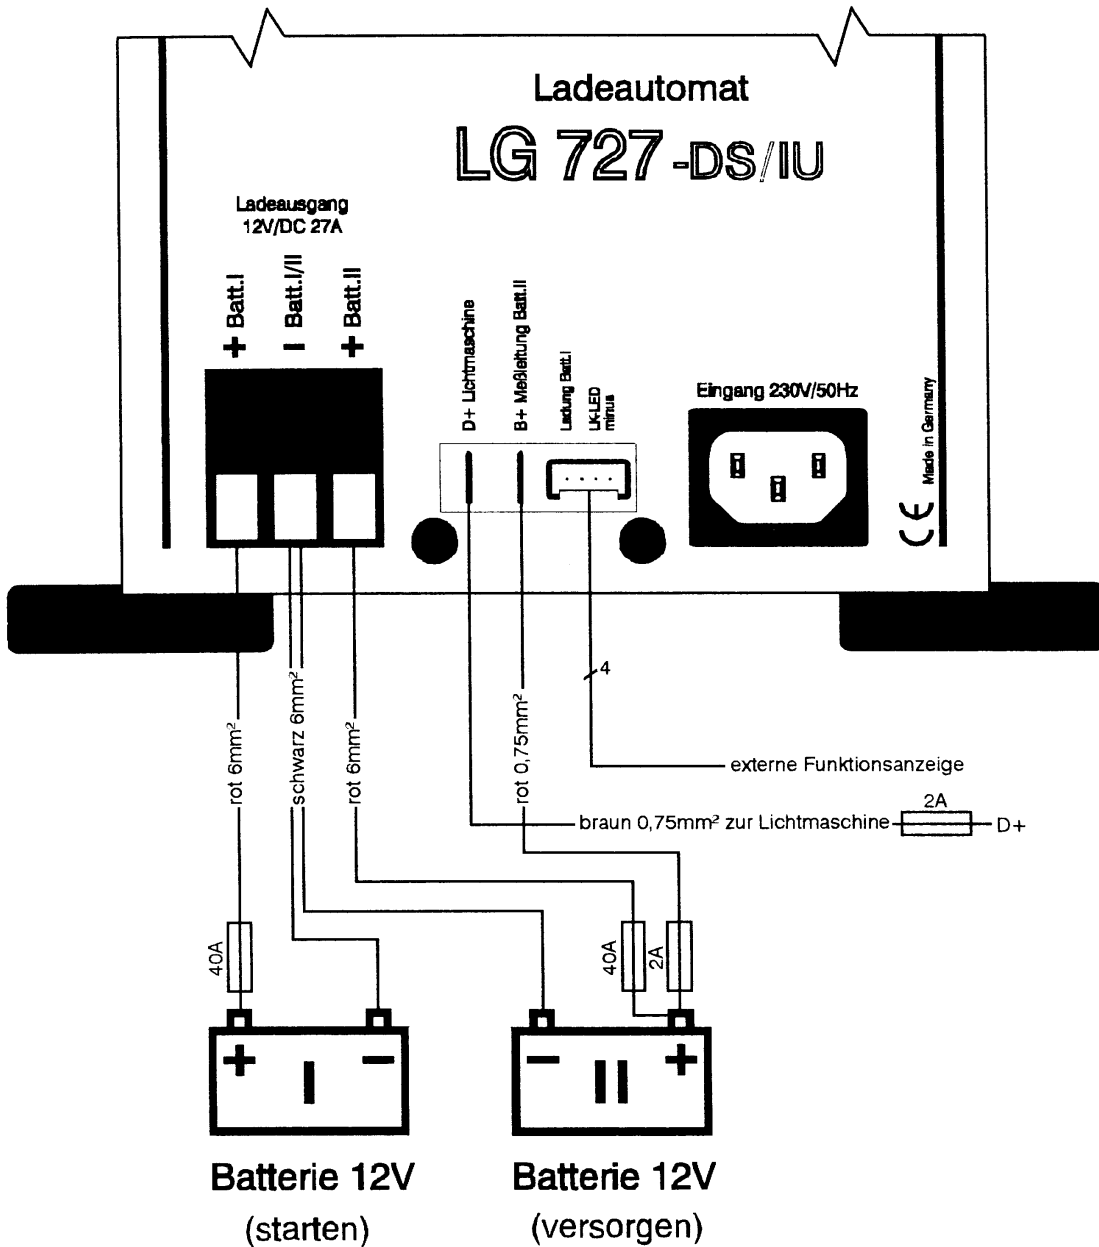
Ladeautomat

LG 727 -DS/IU

Ladeausgang
12V/DC 27A

+ Batt.I
- Batt.I/II
+ Batt.II

D+ Lichtmaschine
B+ Meßleitung Batt.II
Ladung Batt.I
LK-LED minus

Eingang 230V/50Hz

Made in Germany

CE

4

rot 6mm²
schwarz 6mm²
rot 6mm²
rot 0,75mm²

externe Funktionsanzeige

braun 0,75mm² zur Lichtmaschine
2A
D+

40A
40A
2A

+ I -
- II +

Batterie 12V
(starten)

Batterie 12V
(versorgen)